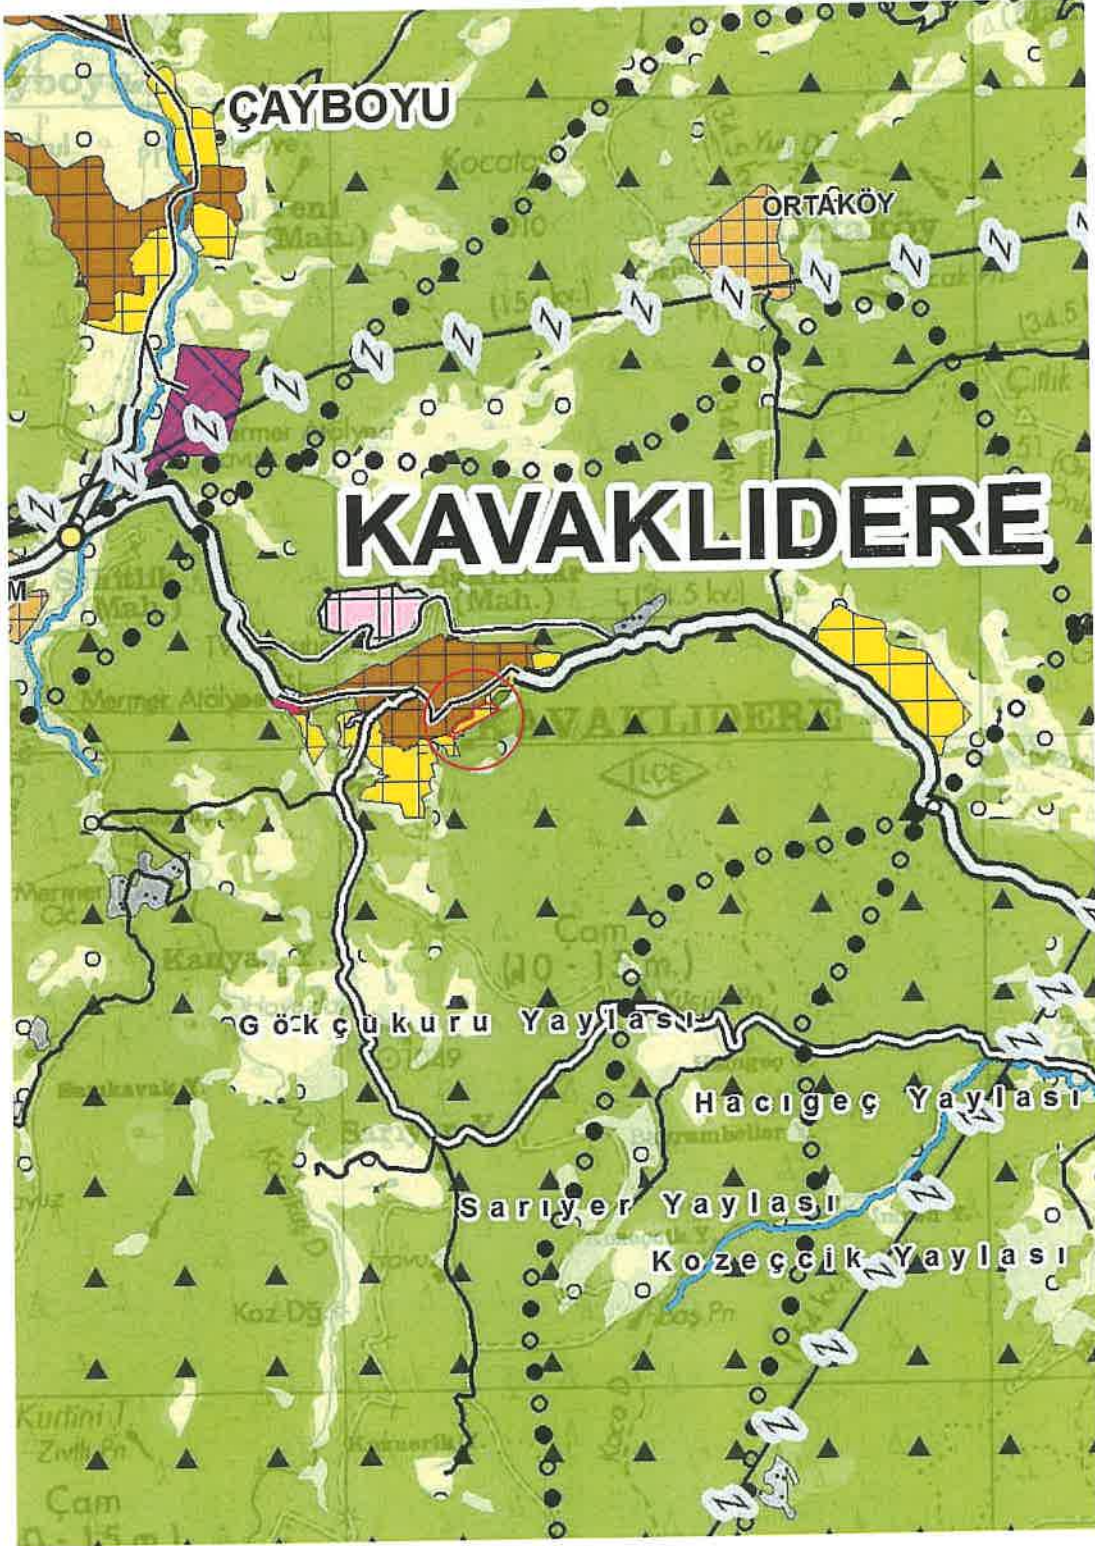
ÇAYBOYU

ORTAKÖY

KAVAKLIDERE

(Mah.)

Mermer Atölyesi

KAVAKLIDERE

İLÇE

Çam

(10 - 15 m.)

Gökçukuru Yaylası

Hacıgeç Yaylası

Sarıyer Yaylası

Kozeççik Yaylası

Koz-Dğ

Kurtini T.

Çam

(34.5)

Çiftlik